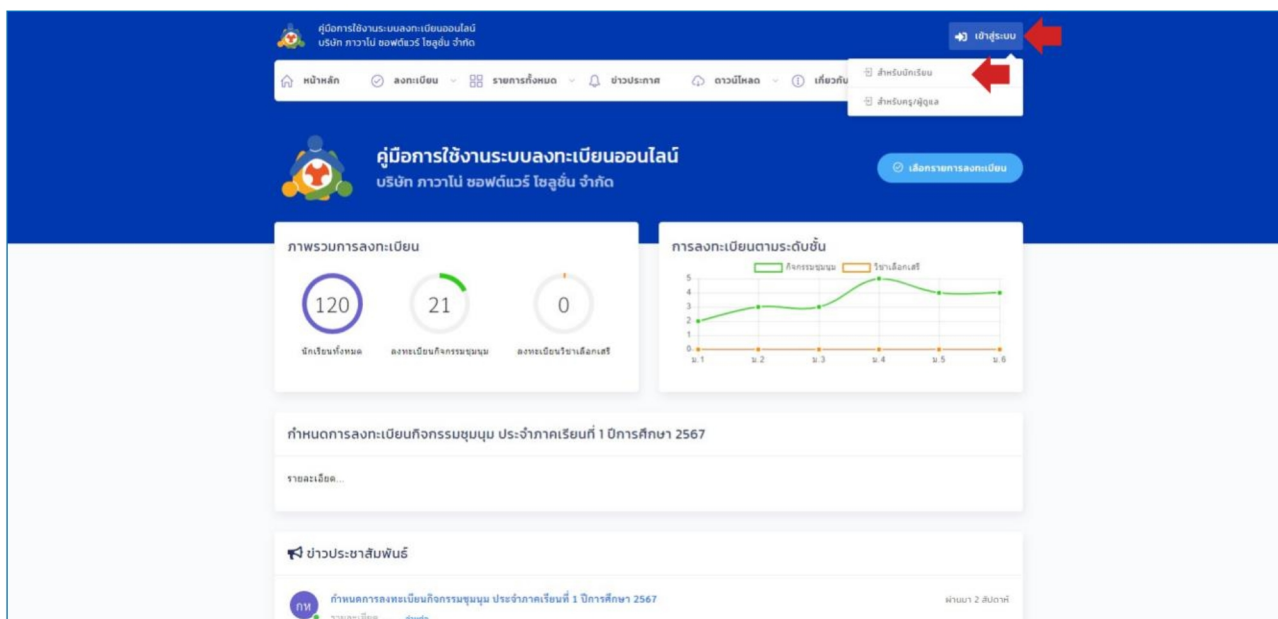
คู่มือการใช้งานระบบลงทะเบียนออนไลน์
บริษัท ภาวาโน่ ซอฟต์แวร์ โซลูชั่น จำกัด

เข้าสู่ระบบ

หน้าหลัก ลงทะเบียน รายการทั้งหมด ข่าวประกาศ ดาวน์โหลด เกี่ยวกับ

สำหรับนักเรียน
สำหรับครู/ผู้ดูแล

คู่มือการใช้งานระบบลงทะเบียนออนไลน์
บริษัท ภาวาโน่ ซอฟต์แวร์ โซลูชั่น จำกัด

เลือกรายการลงทะเบียน

ภาพรวมการลงทะเบียน

120
นักเรียนทั้งหมด

21
ลงทะเบียนกิจกรรมชุมนุม

0
ลงทะเบียนวิชาเลือกเสรี

การลงทะเบียนตามระดับชั้น

กิจกรรมชุมนุม วิชาเลือกเสรี

5
4
3
2
1
0
ม.1 ม.2 ม.3 ม.4 ม.5 ม.6

กำหนดการลงทะเบียนกิจกรรมชุมนุม ประจำภาคเรียนที่ 1 ปีการศึกษา 2567

รายละเอียด...

ข่าวประชาสัมพันธ์

กท
กำหนดการลงทะเบียนกิจกรรมชุมนุม ประจำภาคเรียนที่ 1 ปีการศึกษา 2567
ผ่านมา 2 สัปดาห์
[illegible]